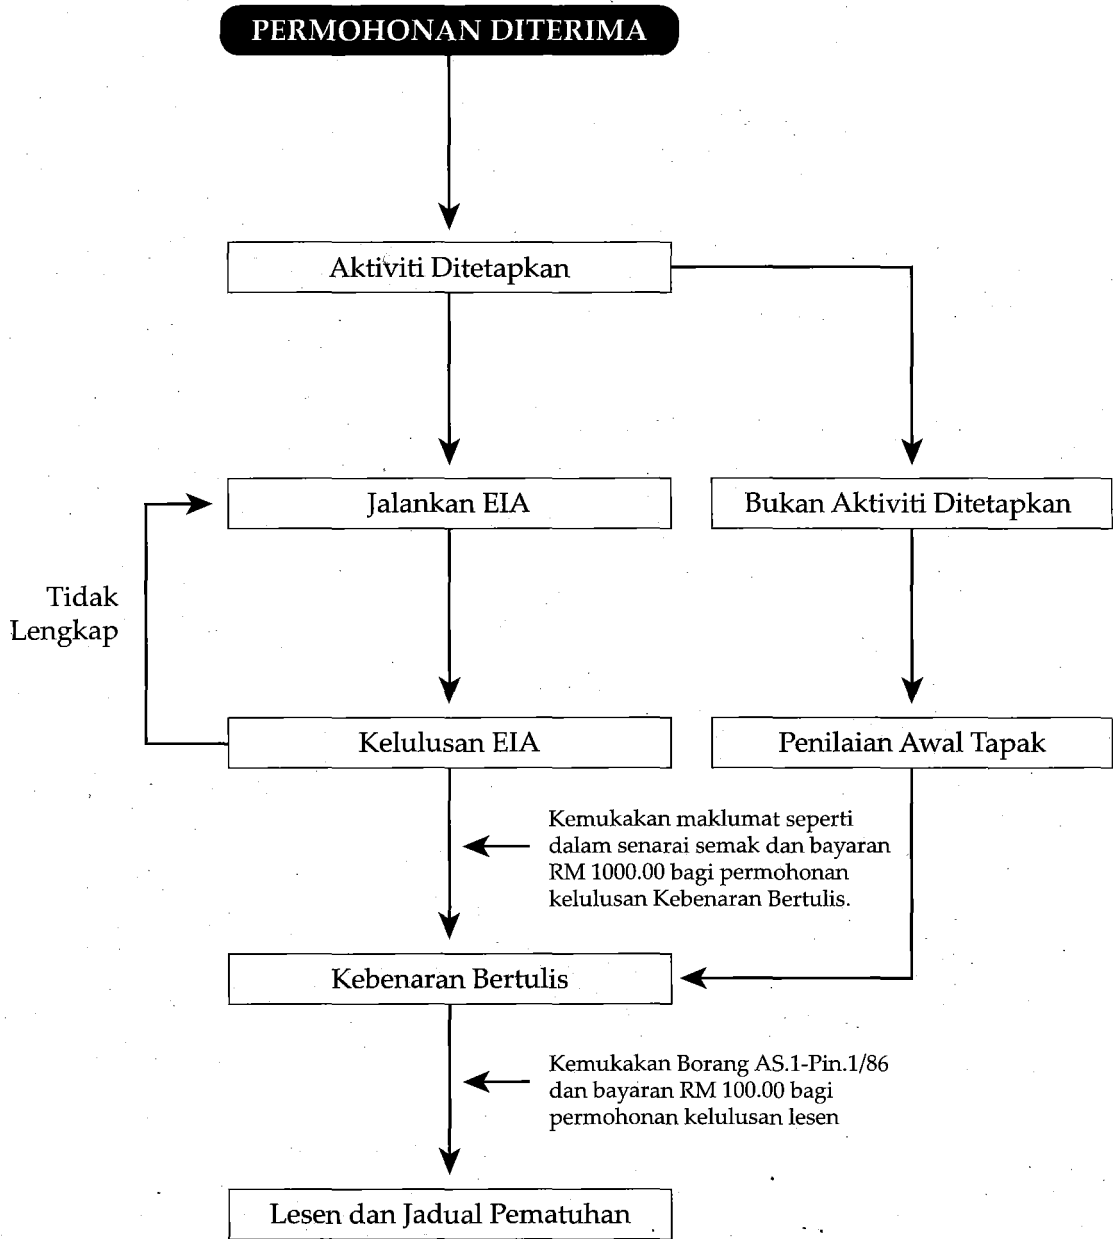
PERMOHONAN DITERIMA

Aktiviti Ditetapkan

Jalankan EIA

Bukan Aktiviti Ditetapkan

Tidak Lengkap

Kelulusan EIA

Penilaian Awal Tapak

Kemukakan maklumat seperti dalam senarai semak dan bayaran RM 1000.00 bagi permohonan kelulusan Kebenaran Bertulis.

Kebenaran Bertulis

Kemukakan Borang AS.1-Pin.1/86 dan bayaran RM 100.00 bagi permohonan kelulusan lesen

Lesen dan Jadual Pematuhan